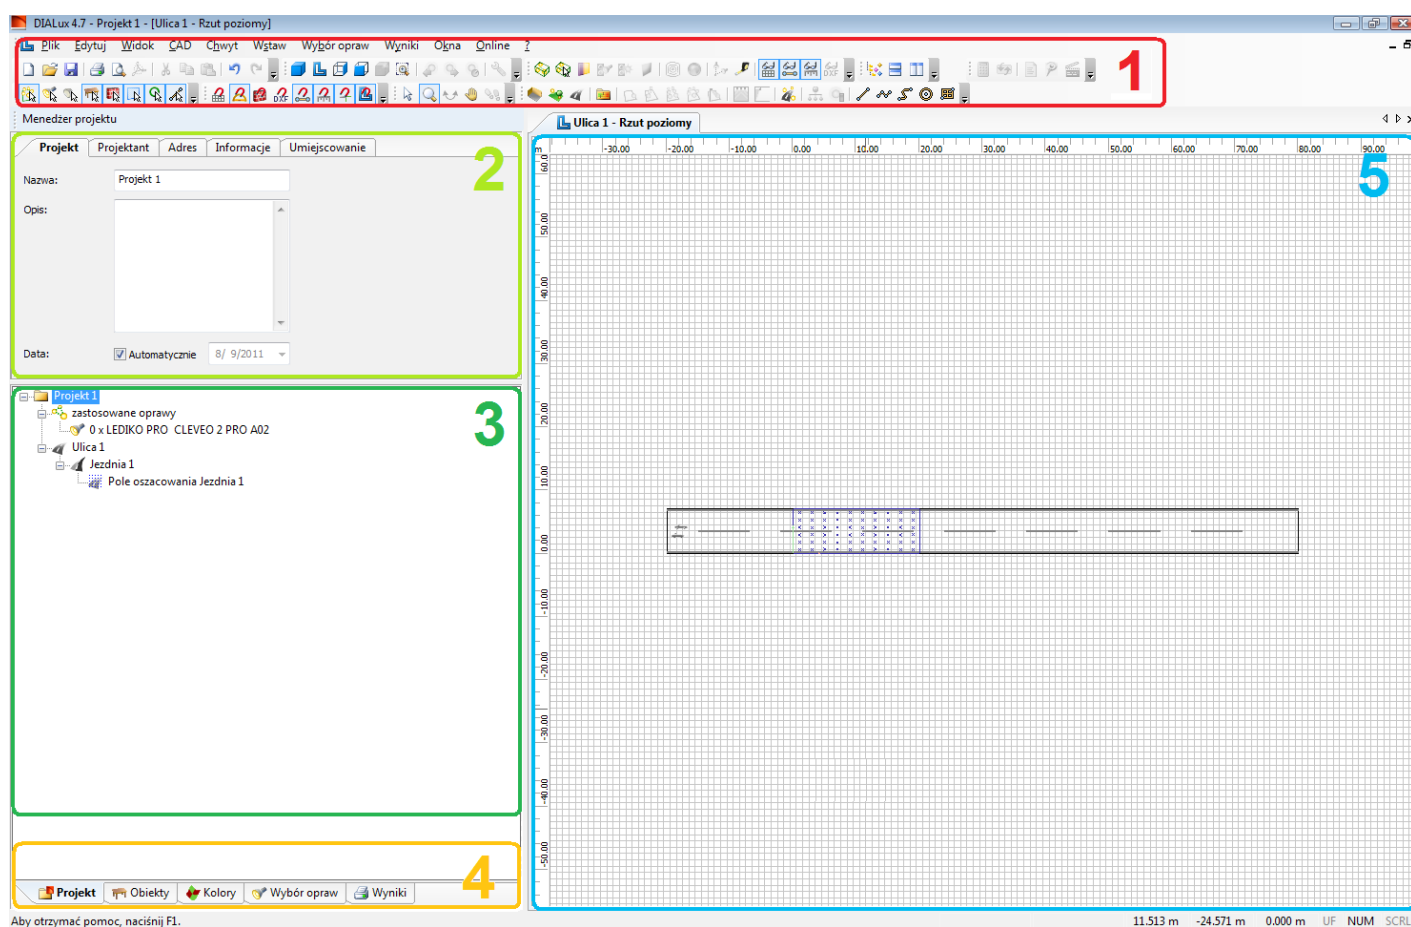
DIALux 4.7 - Projekt 1 - [Ulica 1 - Rzut poziomy]

Plik Edytuj Widok CAD Chwyt Wstaw Wybór opraw Wyniki Okna Online ?

1

Menedżer projektu

Projekt Projektant Adres Informacje Umiejscowanie

2

Nazwa: Projekt 1

Opis:

Data: Automatycznie 8/ 9/2011

Projekt 1
zastosowane oprawy
0 x LEDIKO PRO CLEVEO 2 PRO A02
Ulica 1
Jezdnia 1
Pole oszacowania Jezdnia 1

3

4

Projekt Obiekty Kolory Wybór opraw Wyniki

Ulica 1 - Rzut poziomy

5

m -30.00 -20.00 -10.00 0.00 10.00 20.00 30.00 40.00 50.00 60.00 70.00 80.00 90.00

60.0 50.00 40.00 30.00 20.00 10.00 0.00 -10.00 -20.00 -30.00 -40.00 -50.00

Aby otrzymać pomoc, naciśnij F1.

11.513 m -24.571 m 0.000 m UF NUM SCRL